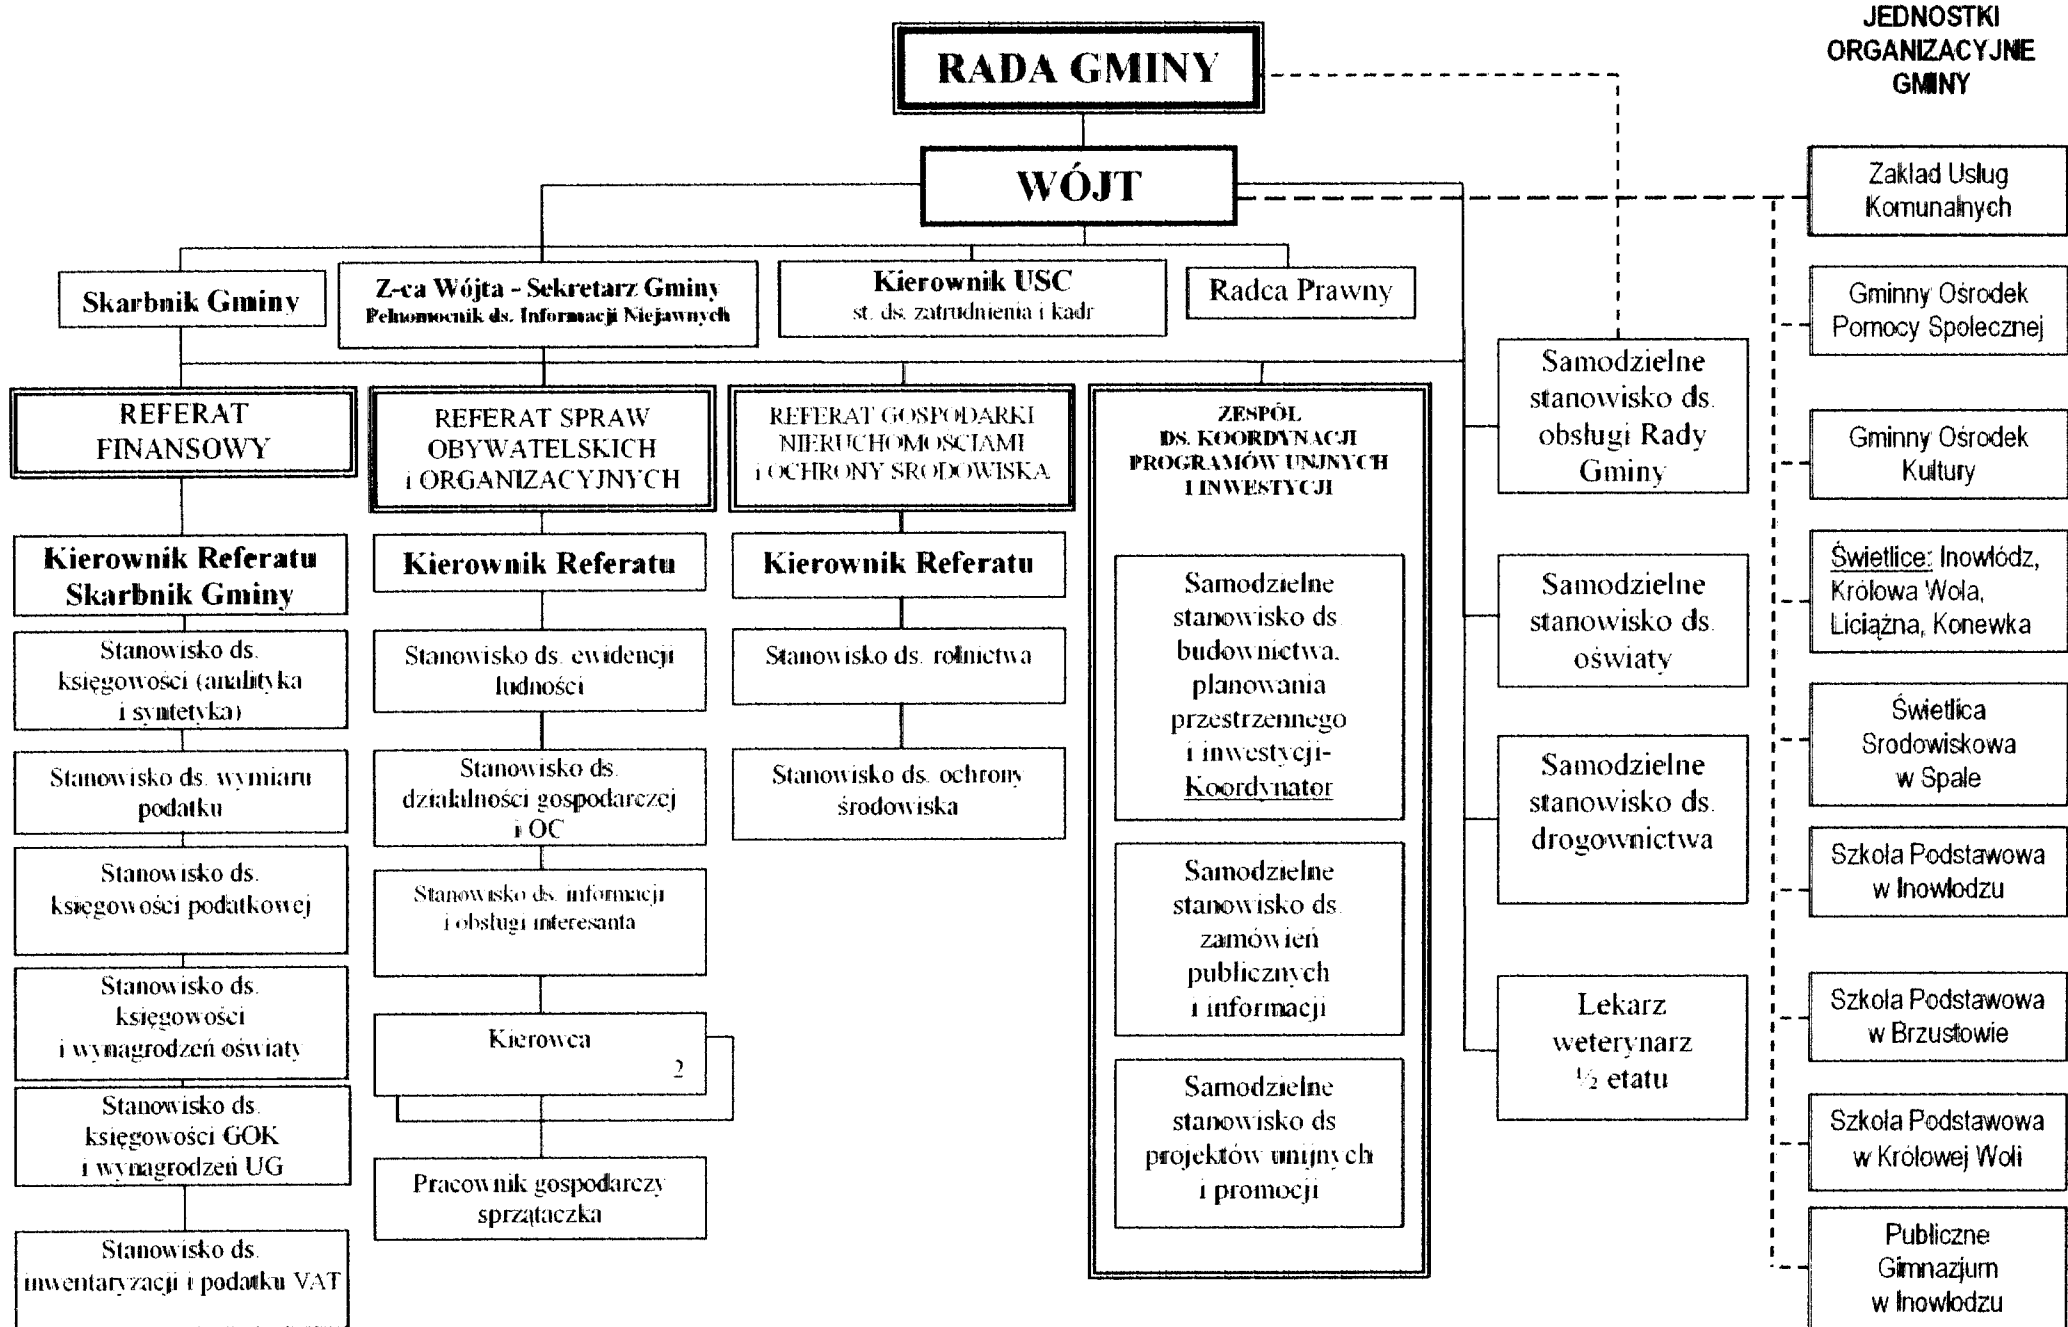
RADA GMINY

JEDNOSTKI ORGANIZACYJNE GMINY

WÓJT

Zaklad Uslug Komunalnych

Skarbnik Gminy

Z-ca Wójta - Sekretarz Gminy
Pelnomocnik ds. Informacji Niejawnych

Kierownik USC
st. ds. zatrudnienia i kadr

Radca Prawny

Gminny Ośrodek Pomocy Spolecznej

REFERAT FINANSOWY

REFERAT SPRAW OBYWATELSKICH i ORGANIZACYJNYCH

REFERAT GOSPODARKI NIERUCHOMOSCIAMI i OCHRONY SRODOWISKA

ZESPÓL DS. KOORDYNACJI PROGRAMÓW UNIJNYCH I INWESTYCJI

Samodzielne stanowisko ds. obsługi Rady Gminy

Gminny Ośrodek Kultury

Kierownik Referatu Skarbnik Gminy

Kierownik Referatu

Kierownik Referatu

Świetlice: Inowłódz, Królowa Wola, Liciązna, Konewka

Samodzielne stanowisko ds. oświaty

Stanowisko ds. księgowości (analityka i syntetyka)

Stanowisko ds. ewidencji ludności

Stanowisko ds. rolnictwa

Samodzielne stanowisko ds budownictwa, planowania przestrzennego i inwestycji-Koordynator

Świetlica Srodowiskowa w Spale

Stanowisko ds. wymiaru podatku

Stanowisko ds. działalności gospodarczej i OC

Stanowisko ds. ochrony środowiska

Samodzielne stanowisko ds. drogownictwa

Szkoła Podstawowa w Inowłodzu

Stanowisko ds. księgowości podatkowej

Stanowisko ds. informacji i obsługi interesanta

Samodzielne stanowisko ds. zamówień publicznych i informacji

Stanowisko ds. księgowości i wynagrodzeń oświaty

Kierowca
2

Lekarz weterynarz ½ etatu

Szkoła Podstawowa w Brzustowie

Stanowisko ds. księgowości GOK i wynagrodzeń UG

Samodzielne stanowisko ds projektów unijnych i promocji

Szkoła Podstawowa w Królowej Woli

Pracownik gospodarczy sprzątaczka

Stanowisko ds. inwentaryzacji i podatku VAT

Publiczne Gimnazjum w Inowłodzu